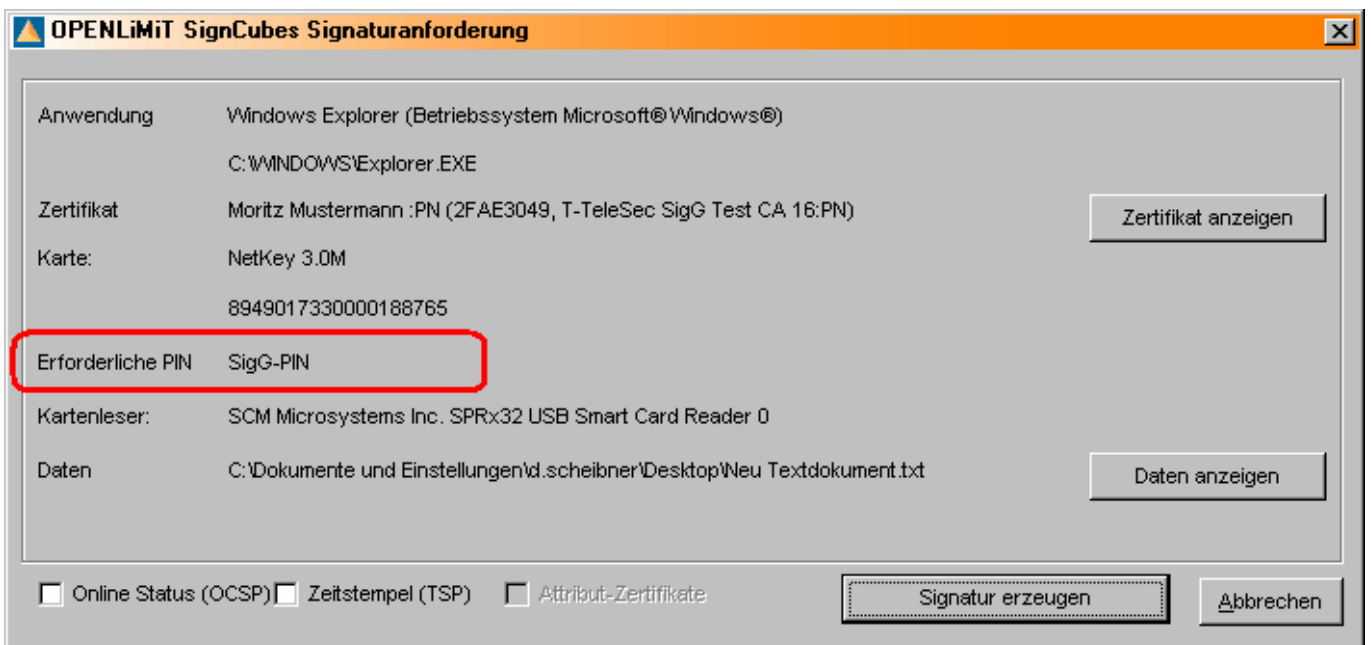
OPENLiMiT SignCubes Signaturanforderung

Anwendung Windows Explorer (Betriebssystem Microsoft® Windows®)

C:\WINDOWS\Explorer.EXE

Zertifikat Moritz Mustermann :PN (2FAE3049, T-TeleSec SigG Test CA 16:PN)

Zertifikat anzeigen

Karte: NetKey 3.0M

8949017330000188765

Erforderliche PIN SigG-PIN

Kartenleser: SCM Microsystems Inc. SPRx32 USB Smart Card Reader 0

Daten C:\Dokumente und Einstellungen\d.scheibner\Desktop\Neu Textdokument.txt

Daten anzeigen

Online Status (OCSP) Zeitstempel (TSP) Attribut-Zertifikate

Signatur erzeugen

Abbrechen